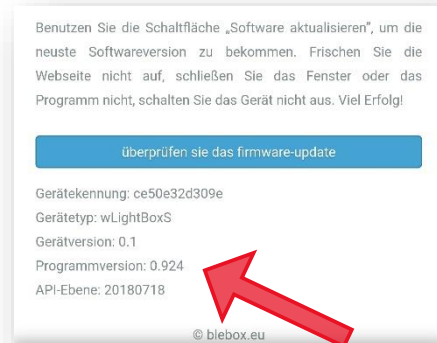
Benutzen Sie die Schaltfläche „Software aktualisieren", um die neuste Softwareversion zu bekommen. Frischen Sie die Webseite nicht auf, schließen Sie das Fenster oder das Programm nicht, schalten Sie das Gerät nicht aus. Viel Erfolg!

überprüfen sie das firmware-update

Gerätekennung: ce50e32d309e
Gerätetyp: wLightBoxS
Gerätversion: 0.1
Programmversion: 0.924
API-Ebene: 20180718

© blebox.eu